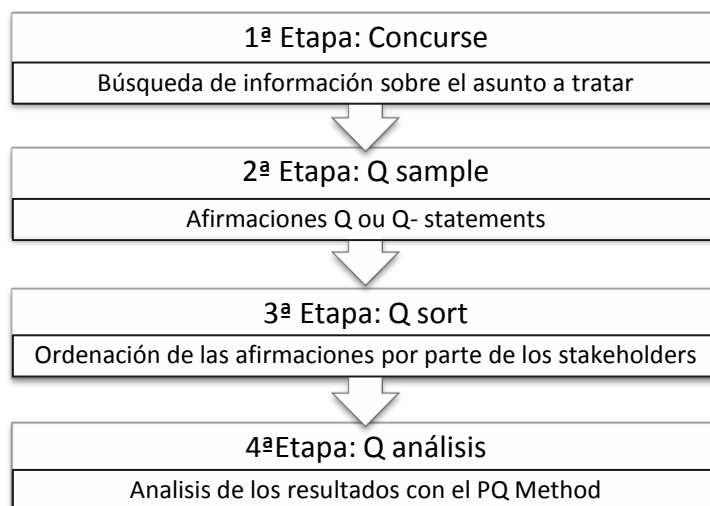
1ª Etapa: Concurse

Búsqueda de información sobre el asunto a tratar

2ª Etapa: Q sample

Afirmaciones Q ou Q- statements

3ª Etapa: Q sort

Ordenación de las afirmaciones por parte de los stakeholders

4ªEtapa: Q análisis

Analisis de los resultados con el PQ Method